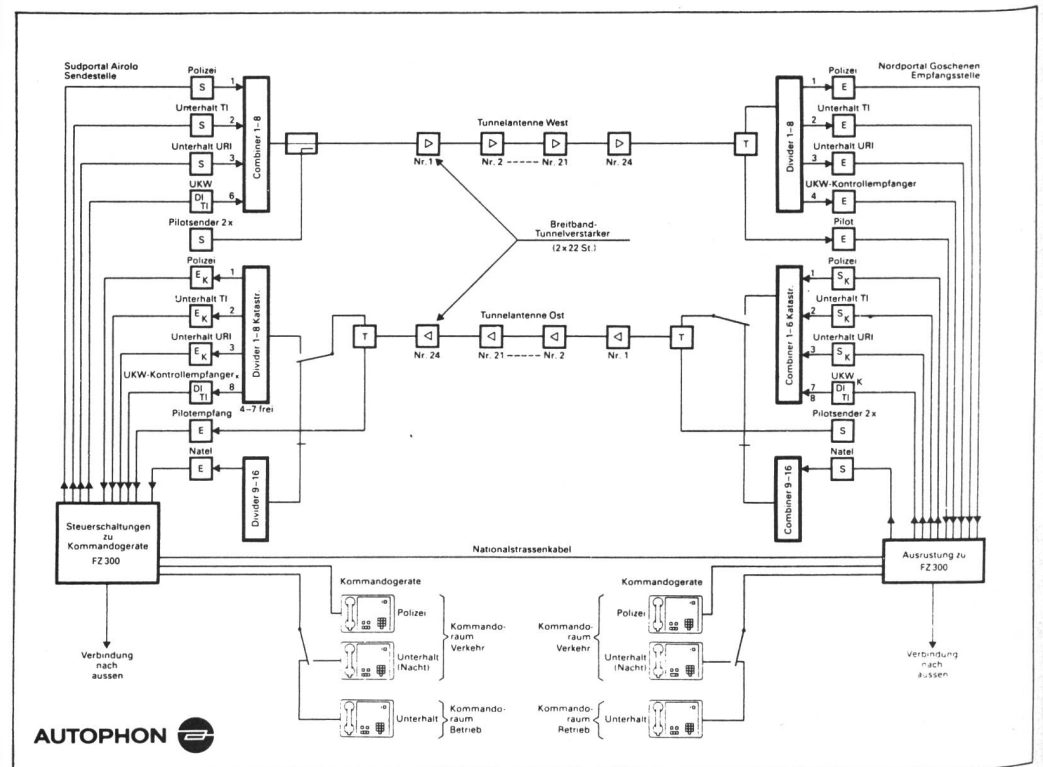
Sudportal Airolo Sendestelle

Polizei
S
1
Unterhalt TI
S
2
Unterhalt URI
S
3
UKW
DI TI
6
Combiner 1–8
Pilotsender 2x
S

Polizei
E K
1
Unterhalt TI
E K
2
Unterhalt URI
E K
3
UKW-Kontrollempfanger
DI TI
8
4–7 frei
Divider 1–8 Katastr.
Pilotempfang
E
Natel
E
Divider 9–16

T

Nr. 1
Tunnelantenne West
Nr. 2 ------ Nr. 21
Nr. 24

Breitband-Tunnelverstarker
(2 x 22 St.)

Tunnelantenne Ost
Nr. 24
Nr. 21 ------ Nr. 2
Nr. 1

T

Nordportal Goschenen Empfangsstelle

Divider 1–8
1
Polizei
E
2
Unterhalt TI
E
3
Unterhalt URI
E
4
UKW-Kontrollempfanger
E
Pilot
E

Combiner 1–6 Katastr.
1
Polizei
S K
2
Unterhalt TI
S K
3
Unterhalt URI
S K
7
8
UKW K
DI TI
Pilotsender 2x
S
Combiner 9–16
Natel
S

Steuerschaltungen zu Kommandogerate FZ 300

Nationalstrassenkabel

Ausrustung zu FZ 300

Kommandogerate
Polizei
Unterhalt (Nacht)
Kommando-raum Verkehr
Unterhalt
Kommando-raum Betrieb

Kommandogerate
Kommando-raum Verkehr
Polizei
Unterhalt (Nacht)
Kommando-raum Betrieb
Unterhalt

Verbindung nach aussen

Verbindung nach aussen

AUTOPHON